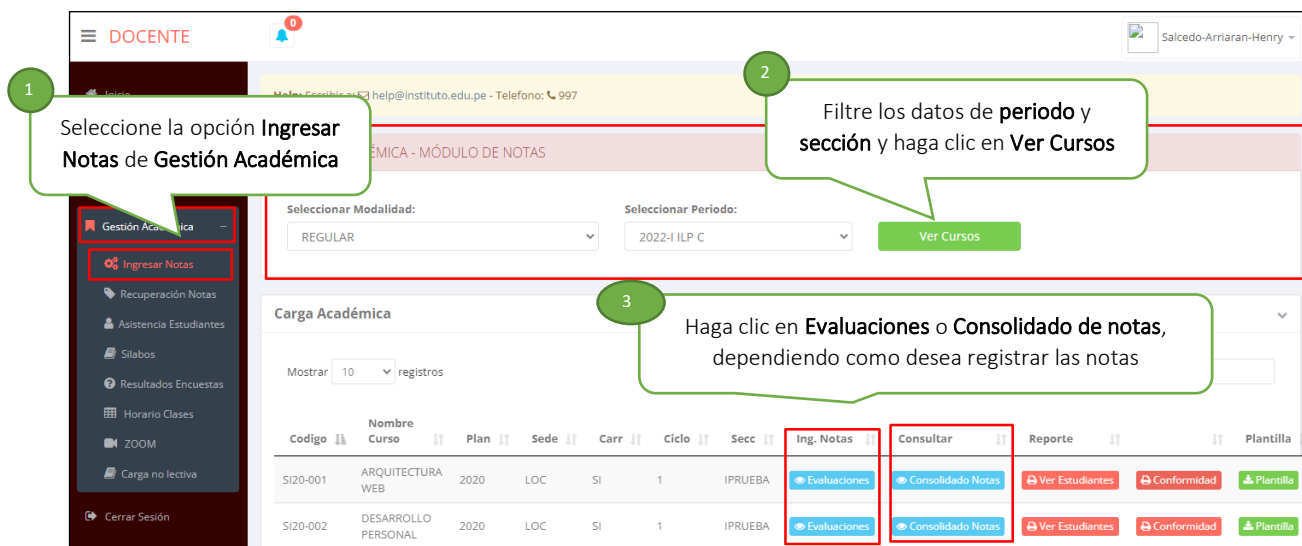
DOCENTE

0

Salcedo-Arriaran-Henry

Inicio

Help: Escribir a: help@instituto.edu.pe - Telefono: 997

1

Seleccione la opción Ingresar Notas de Gestión Académica

2

Filtre los datos de periodo y sección y haga clic en Ver Cursos

ÉMICA - MÓDULO DE NOTAS

Gestión Académica

Ingresar Notas

Recuperación Notas

Asistencia Estudiantes

Silabos

Resultados Encuestas

Horario Clases

ZOOM

Carga no lectiva

Cerrar Sesión

Seleccionar Modalidad:

REGULAR

Seleccionar Periodo:

2022-I ILP C

Ver Cursos

Carga Académica

3

Haga clic en Evaluaciones o Consolidado de notas, dependiendo como desea registrar las notas

Mostrar 10 registros

| Codigo | Nombre Curso | Plan | Sede | Carr | Ciclo | Secc | Ing. Notas | Consultar | Reporte | | Plantilla |
|---|---|---|---|---|---|---|---|---|---|---|---|
| SI20-001 | ARQUITECTURA WEB | 2020 | LOC | SI | 1 | IPRUEBA | Evaluaciones | Consolidado Notas | Ver Estudiantes | Conformidad | Plantilla |
| SI20-002 | DESARROLLO PERSONAL | 2020 | LOC | SI | 1 | IPRUEBA | Evaluaciones | Consolidado Notas | Ver Estudiantes | Conformidad | Plantilla |